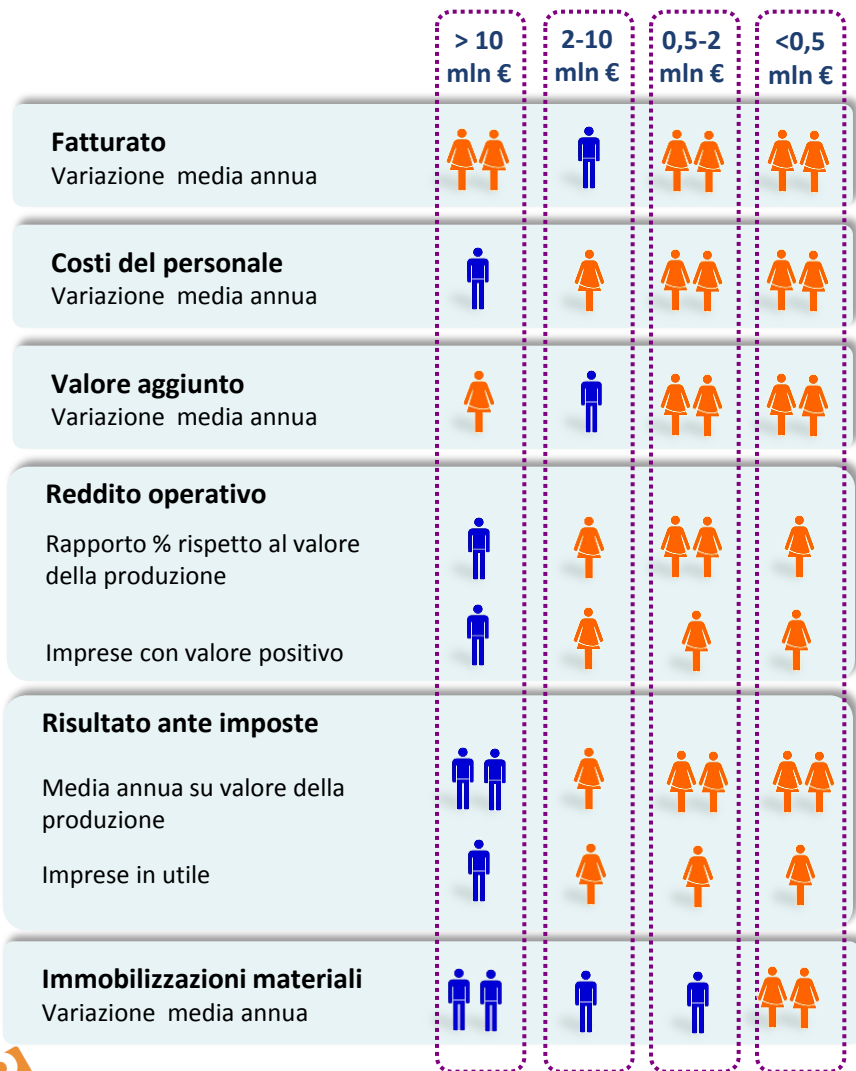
| | > 10 mln € | 2-10 mln € | 0,5-2 mln € | <0,5 mln € |
|---|---|---|---|---|
| **Fatturato** Variazione media annua | | | | |
| **Costi del personale** Variazione media annua | | | | |
| **Valore aggiunto** Variazione media annua | | | | |
| **Reddito operativo** | | | | |
| Rapporto % rispetto al valore della produzione | | | | |
| Imprese con valore positivo | | | | |
| **Risultato ante imposte** | | | | |
| Media annua su valore della produzione | | | | |
| Imprese in utile | | | | |
| **Immobilizzazioni materiali** Variazione media annua | | | | |